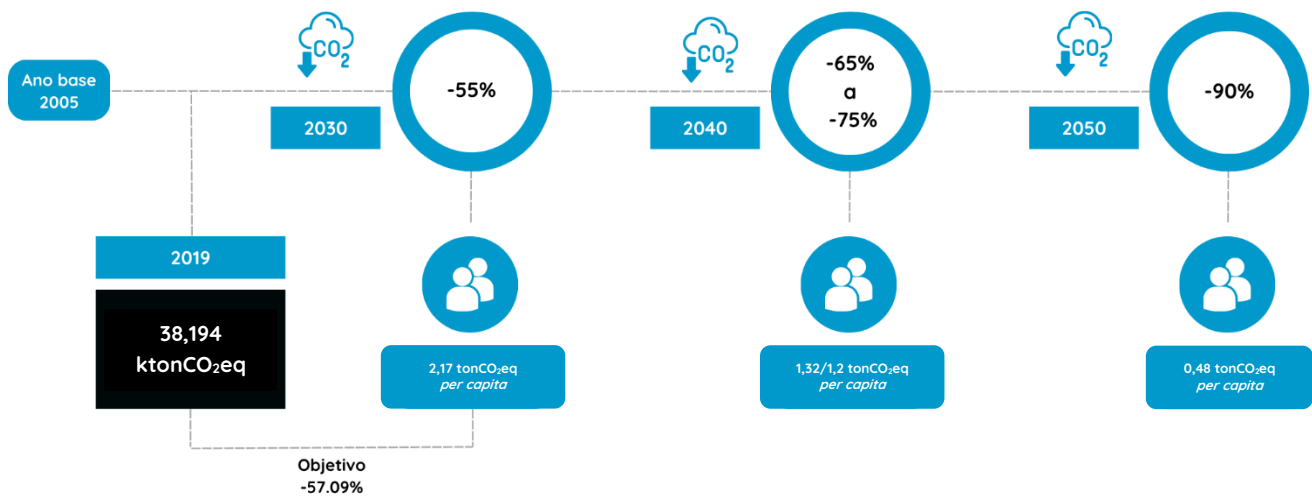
Ano base 2005

$CO_2$

2030

-55%

$CO_2$

2040

-65% a -75%

$CO_2$

2050

-90%

2019

38,194 kton$CO_2$eq

2,17 ton$CO_2$eq per capita

1,32/1,2 ton$CO_2$eq per capita

0,48 ton$CO_2$eq per capita

Objetivo -57.09%